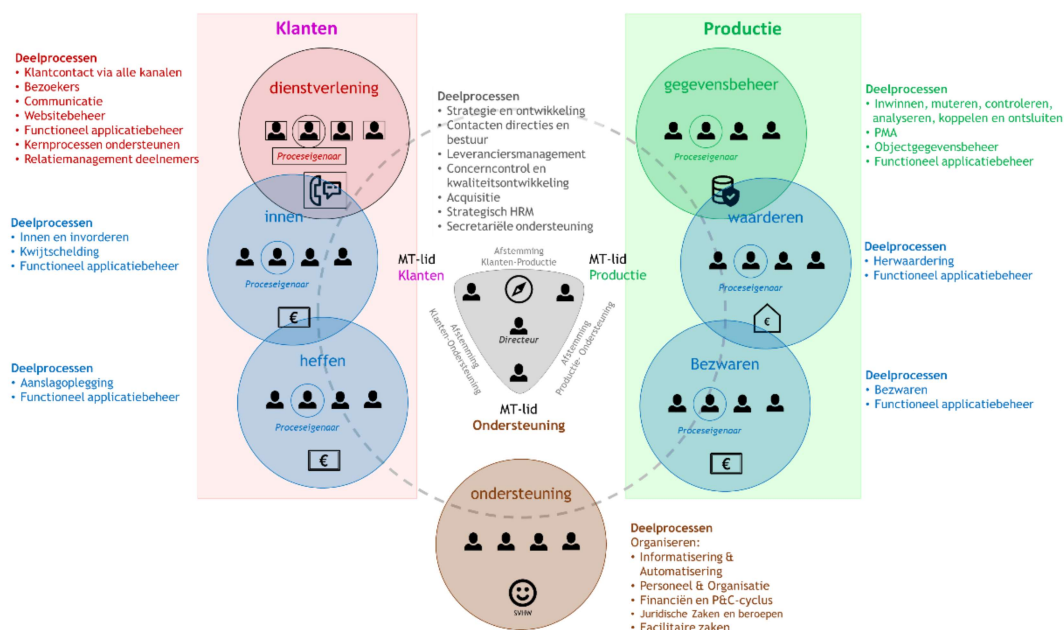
Klanten

Productie

Deelprocessen
• Klantcontact via alle kanalen
• Bezoekers
• Communicatie
• Websitebeheer
• Functioneel applicatiebeheer
• Kernprocessen ondersteunen
• Relatiemanagement deelnemers

dienstverlening
Proceseigenaar

Deelprocessen
• Strategie en ontwikkeling
• Contacten directies en bestuur
• Leveranciersmanagement
• Concerncontrol en kwaliteitsontwikkeling
• Acquisitie
• Strategisch HRM
• Secretariële ondersteuning

gegevensbeheer
Proceseigenaar

Deelprocessen
• Inwinnen, muteren, controleren, analyseren, koppelen en ontsluiten
• PMA
• Objectgegevensbeheer
• Functioneel applicatiebeheer

Deelprocessen
• Innen en invorderen
• Kwijtschelding
• Functioneel applicatiebeheer

innen
Proceseigenaar

MT-lid
Klanten

Afstemming Klanten-Productie

MT-lid
Productie

waarderen
Proceseigenaar

Deelprocessen
• Herwaardering
• Functioneel applicatiebeheer

Afstemming Klanten-Ondersteuning

Directeur

Afstemming Productie- Ondersteuning

Deelprocessen
• Aanslagoplegging
• Functioneel applicatiebeheer

heffen
Proceseigenaar

MT-lid
Ondersteuning

Bezwaren
Proceseigenaar

Deelprocessen
• Bezwaren
• Functioneel applicatiebeheer

ondersteuning
SVHW

Deelprocessen
Organiseren:
• Informatisering & Automatisering
• Personeel & Organisatie
• Financiën en P&C-cyclus
• Juridische Zaken en beroepen
• Facilitaire zaken